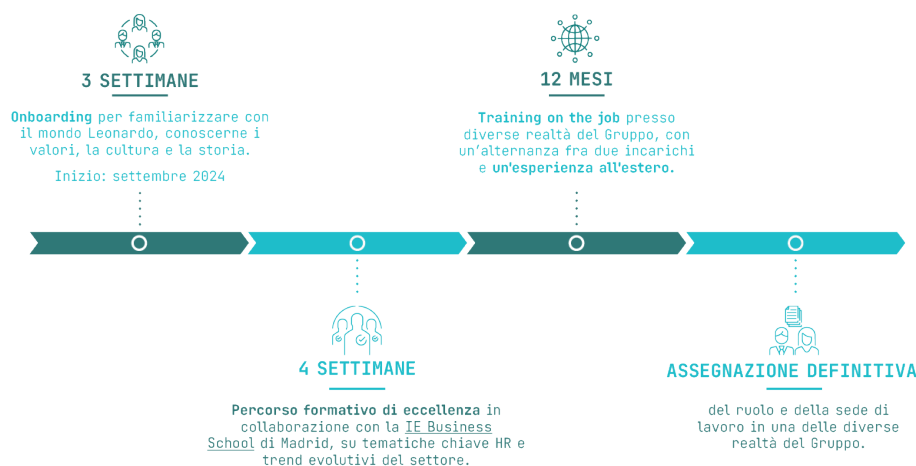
3 SETTIMANE

Onboarding per familiarizzare con il mondo Leonardo, conoscerne i valori, la cultura e la storia.

Inizio: settembre 2024

12 MESI

Training on the job presso diverse realtà del Gruppo, con un'alternanza fra due incarichi e un'esperienza all'estero.

4 SETTIMANE

Percorso formativo di eccellenza in collaborazione con la IE Business School di Madrid, su tematiche chiave HR e trend evolutivi del settore.

ASSEGNAZIONE DEFINITIVA

del ruolo e della sede di lavoro in una delle diverse realtà del Gruppo.